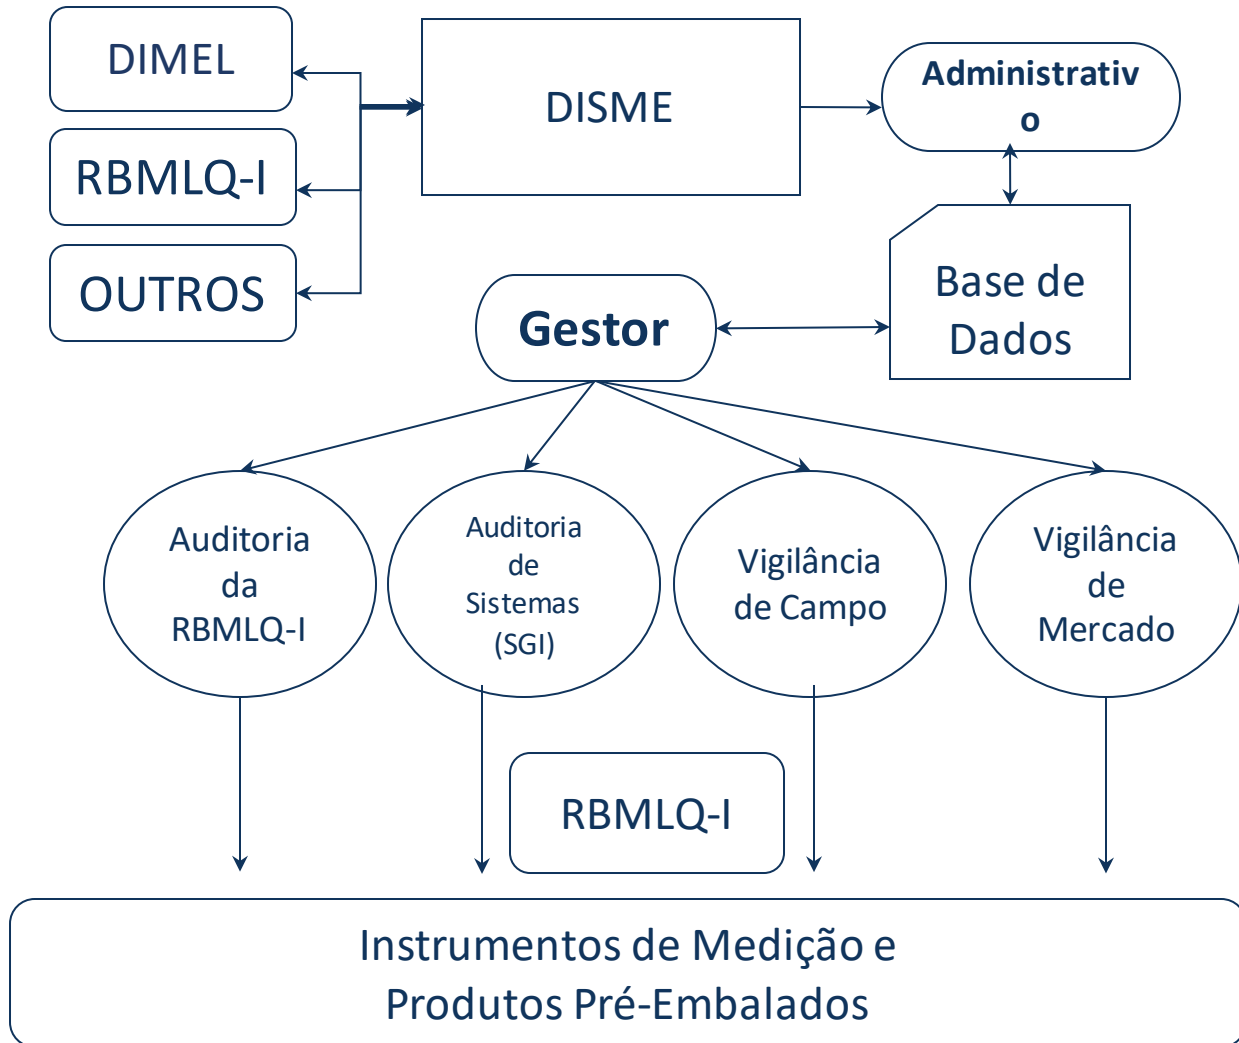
DIMEL

RBMLQ-I

OUTROS

DISME

Administrativ o

Base de Dados

Gestor

Auditoria da RBMLQ-I

Auditoria de Sistemas (SGI)

Vigilância de Campo

Vigilância de Mercado

RBMLQ-I

Instrumentos de Medição e Produtos Pré-Embalados